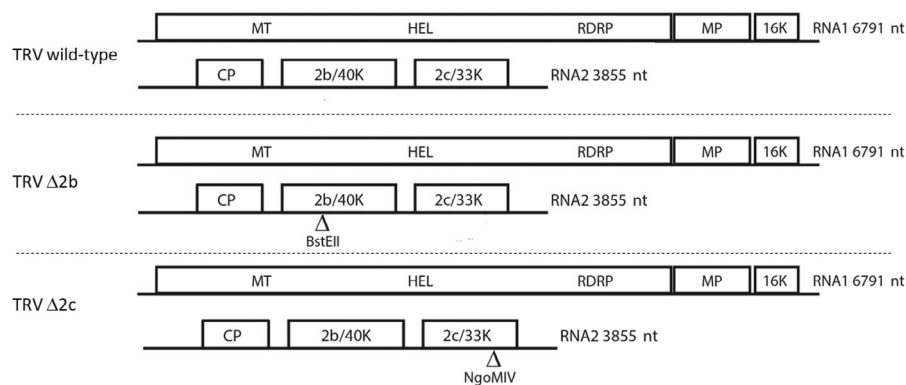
MT HEL RDRP MP 16K RNA1 6791 nt

TRV wild-type

CP 2b/40K 2c/33K RNA2 3855 nt

MT HEL RDRP MP 16K RNA1 6791 nt

TRV $\Delta$2b

CP 2b/40K 2c/33K RNA2 3855 nt

$\Delta$
BstEII

MT HEL RDRP MP 16K RNA1 6791 nt

TRV $\Delta$2c

CP 2b/40K 2c/33K RNA2 3855 nt

$\Delta$
NgoMIV